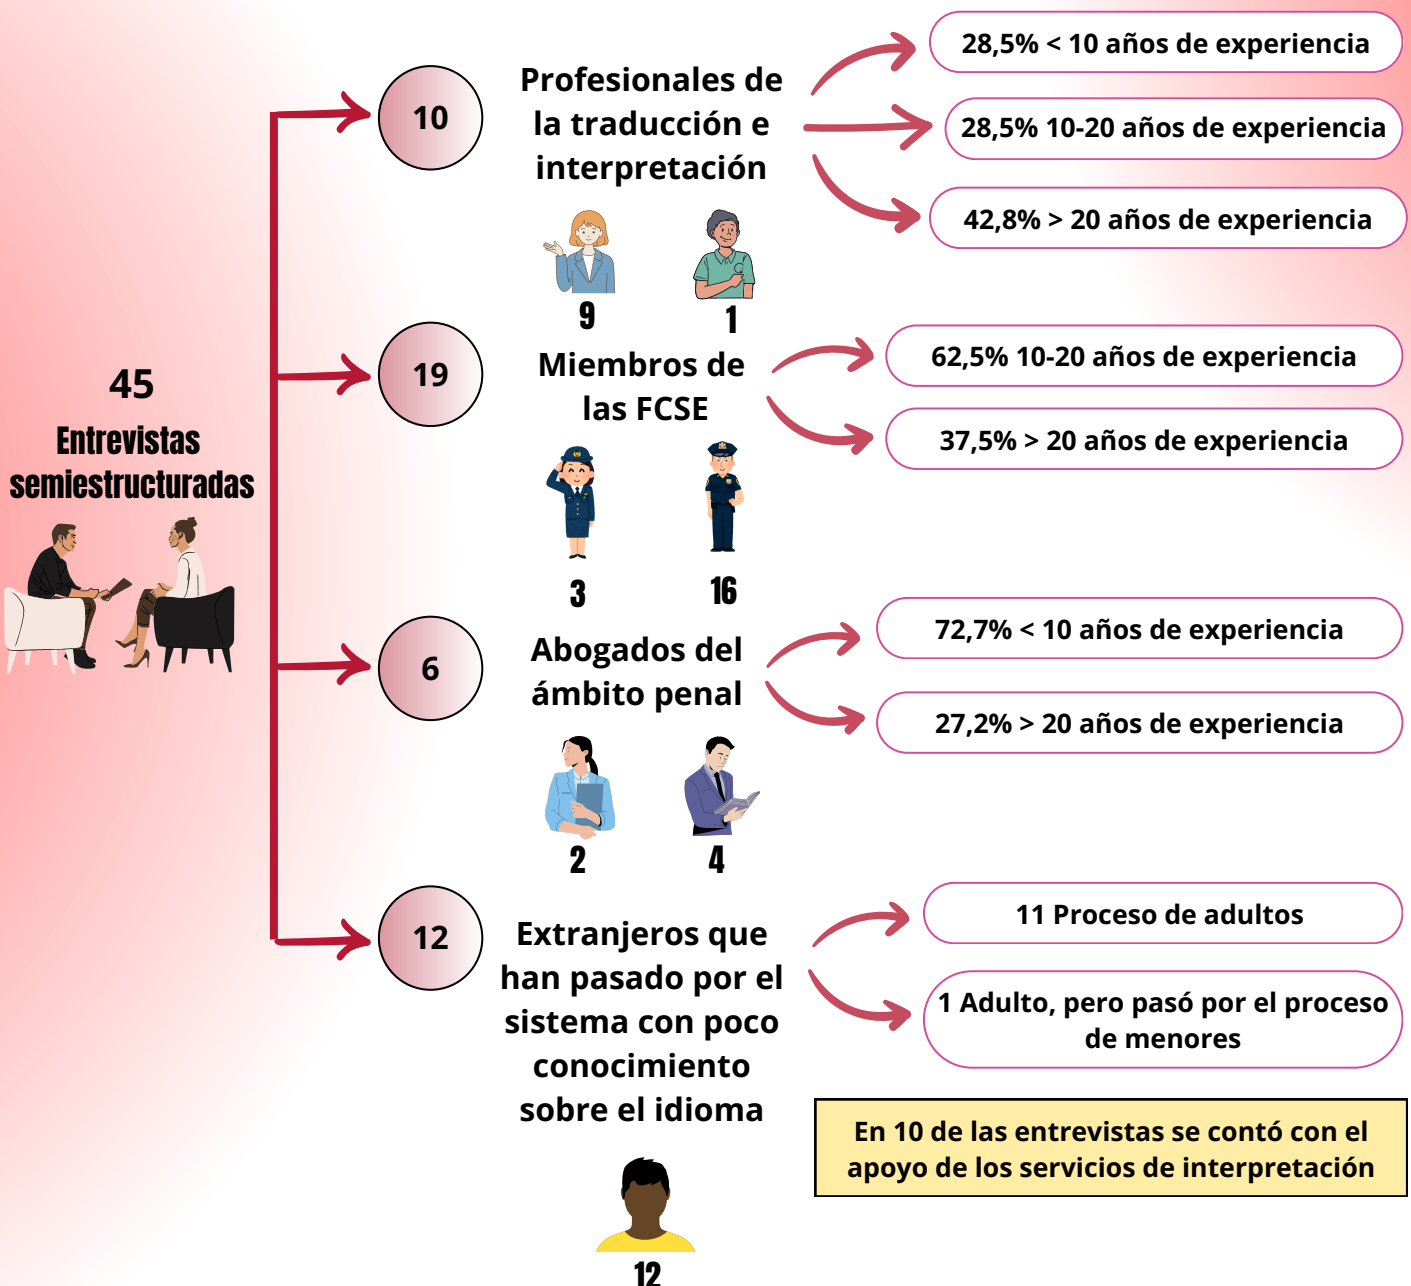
45
Entrevistas semiestructuradas

10
Profesionales de la traducción e interpretación
9 1
28,5% < 10 años de experiencia
28,5% 10-20 años de experiencia
42,8% > 20 años de experiencia

19
Miembros de las FCSE
3 16
62,5% 10-20 años de experiencia
37,5% > 20 años de experiencia

6
Abogados del ámbito penal
2 4
72,7% < 10 años de experiencia
27,2% > 20 años de experiencia

12
Extranjeros que han pasado por el sistema con poco conocimiento sobre el idioma
12
11 Proceso de adultos
1 Adulto, pero pasó por el proceso de menores

En 10 de las entrevistas se contó con el apoyo de los servicios de interpretación